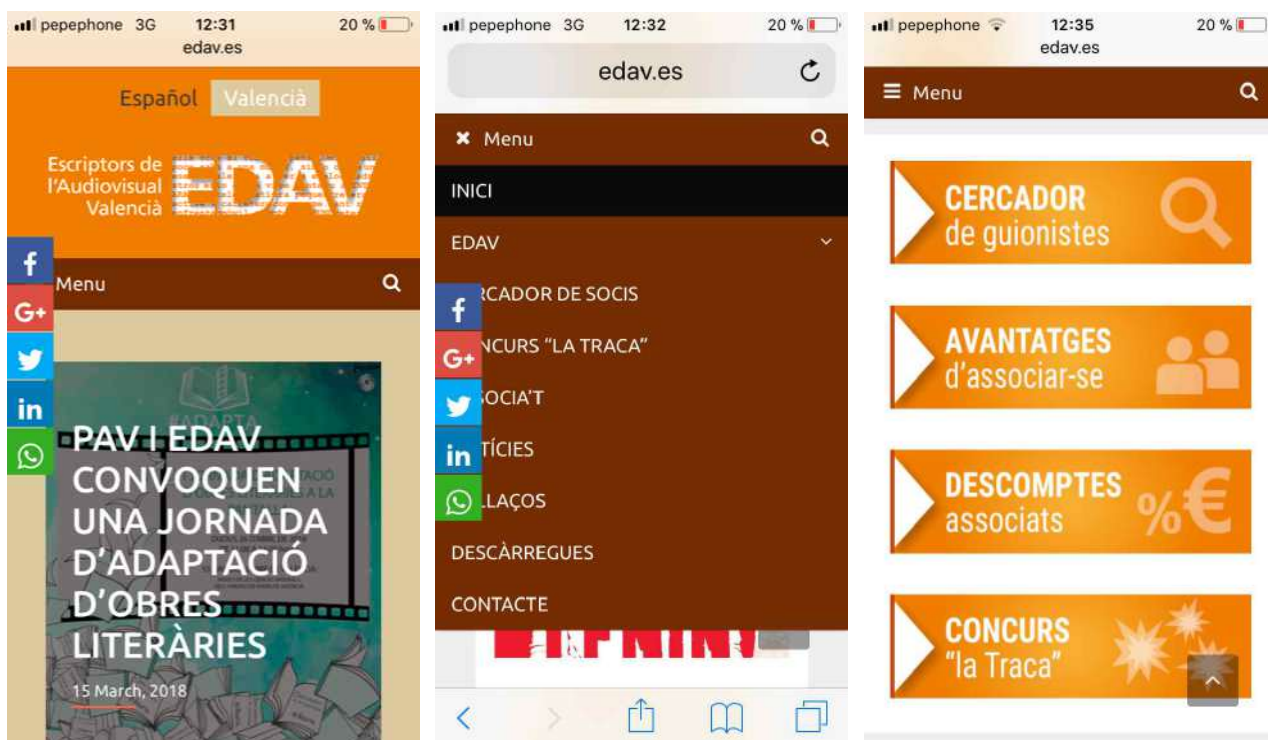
pepephone 3G 12:31 20 %
edav.es

Español Valencià

Escriptors de l'Audiovisual Valencià EDAV

Menu

PAV I EDAV CONVOQUEN UNA JORNADA D'ADAPTACIÓ D'OBRES LITERÀRIES

15 March, 2018

pepephone 3G 12:32 20 %
edav.es

Menu

INICI

EDAV

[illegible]RCADOR DE SOCIS

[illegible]NCURS "LA TRACA"

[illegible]SOCIA'T

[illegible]TÍCIES

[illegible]LLAÇOS

DESCÀRREGUES

CONTACTE

pepephone 12:35 20 %
edav.es

Menu

CERCADOR de guionistes

AVANTATGES d'associar-se

DESCOMPTES associats

CONCURS "la Traca"